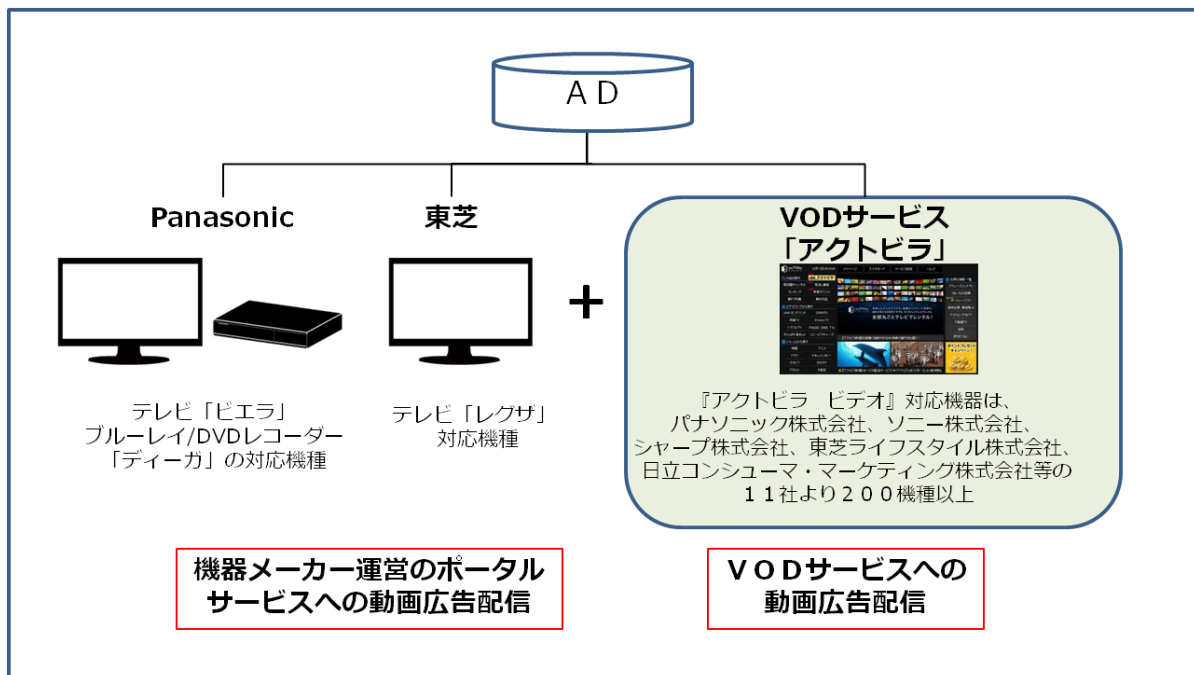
ＡＤ

Panasonic

東芝

VODサービス
「アクトビラ」

+

テレビ「ビエラ」
ブルーレイ/DVDレコーダー
「ディーガ」の対応機種

テレビ「レグザ」
対応機種

『アクトビラ　ビデオ』対応機器は、
パナソニック株式会社、ソニー株式会社、
シャープ株式会社、東芝ライフスタイル株式会社、
日立コンシューマ・マーケティング株式会社等の
１１社より２００機種以上

機器メーカー運営のポータルサービスへの動画広告配信

ＶＯＤサービスへの動画広告配信